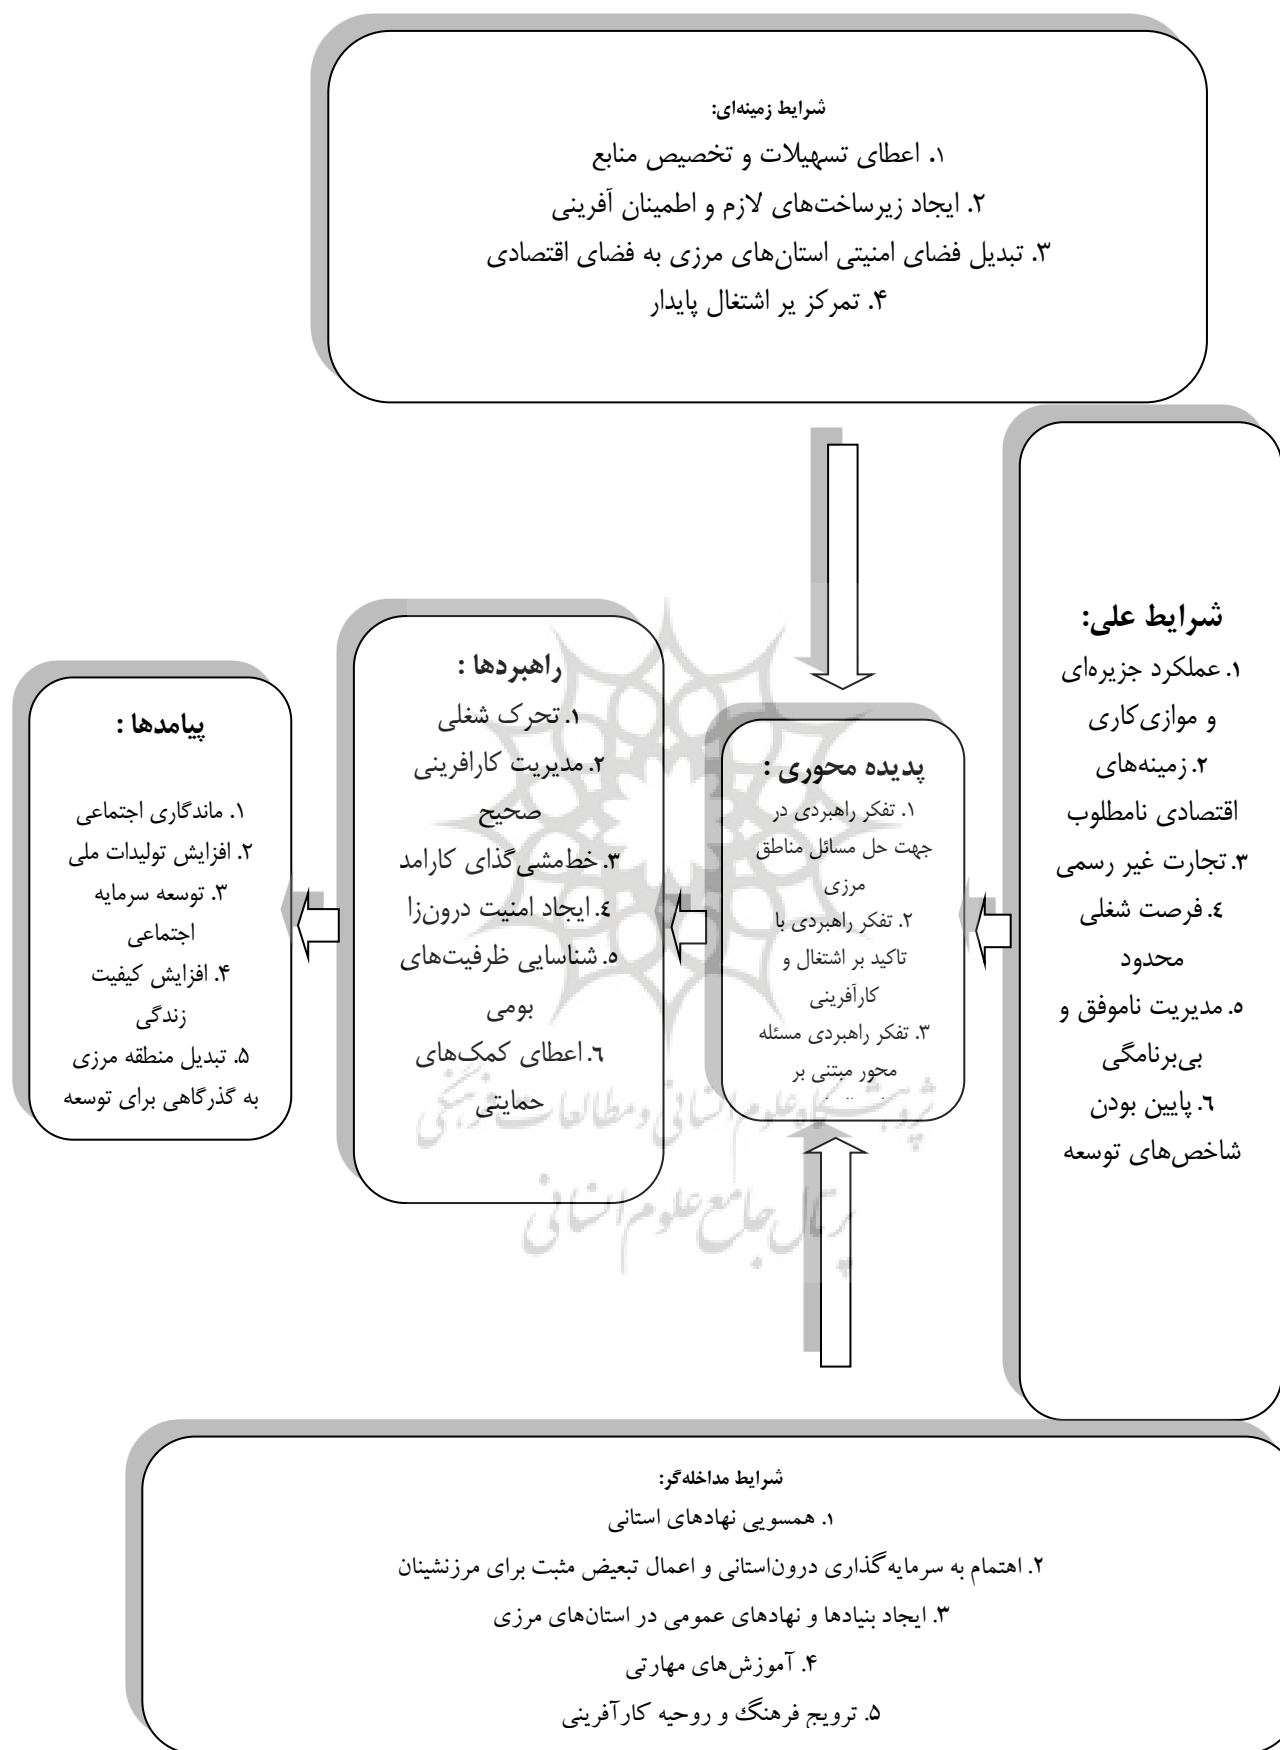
شرایط زمینه‌ای:
۱. اعطای تسهیلات و تخصیص منابع
۲. ایجاد زیرساخت‌های لازم و اطمینان آفرینی
۳. تبدیل فضای امنیتی استان‌های مرزی به فضای اقتصادی
۴. تمرکز یر اشتغال پایدار

شرایط علی:
۱. عملکرد جزیره‌ای و موازی‌کاری
۲. زمینه‌های اقتصادی نامطلوب
۳. تجارت غیر رسمی
٤. فرصت شغلی محدود
٥. مدیریت ناموفق و بی‌برنامگی
٦. پایین بودن شاخص‌های توسعه

پدیده محوری :
۱. تفکر راهبردی در جهت حل مسائل مناطق مرزی
۲. تفکر راهبردی با تاکید بر اشتغال و کارآفرینی
۳. تفکر راهبردی مسئله محور مبتنی بر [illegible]

راهبردها :
۱. تحرک شغلی
۲. مدیریت کارافرینی صحیح
۳. خط‌مشی‌گذای کارامد
٤. ایجاد امنیت درون‌زا
٥. شناسایی ظرفیت‌های بومی
٦. اعطای کمک‌های حمایتی

پیامدها :
۱. ماندگاری اجتماعی
۲. افزایش تولیدات ملی
۳. توسعه سرمایه اجتماعی
۴. افزایش کیفیت زندگی
۵. تبدیل منطقه مرزی به گذرگاهی برای توسعه

پژوهشگاه علوم انسانی و مطالعات فرهنگی
پرتال جامع علوم انسانی

شرایط مداخله‌گر:
۱. همسویی نهادهای استانی
۲. اهتمام به سرمایه‌گذاری درون‌استانی و اعمال تبعیض مثبت برای مرزنشینان
۳. ایجاد بنیادها و نهادهای عمومی در استان‌های مرزی
۴. آموزش‌های مهارتی
۵. ترویج فرهنگ و روحیه کارآفرینی